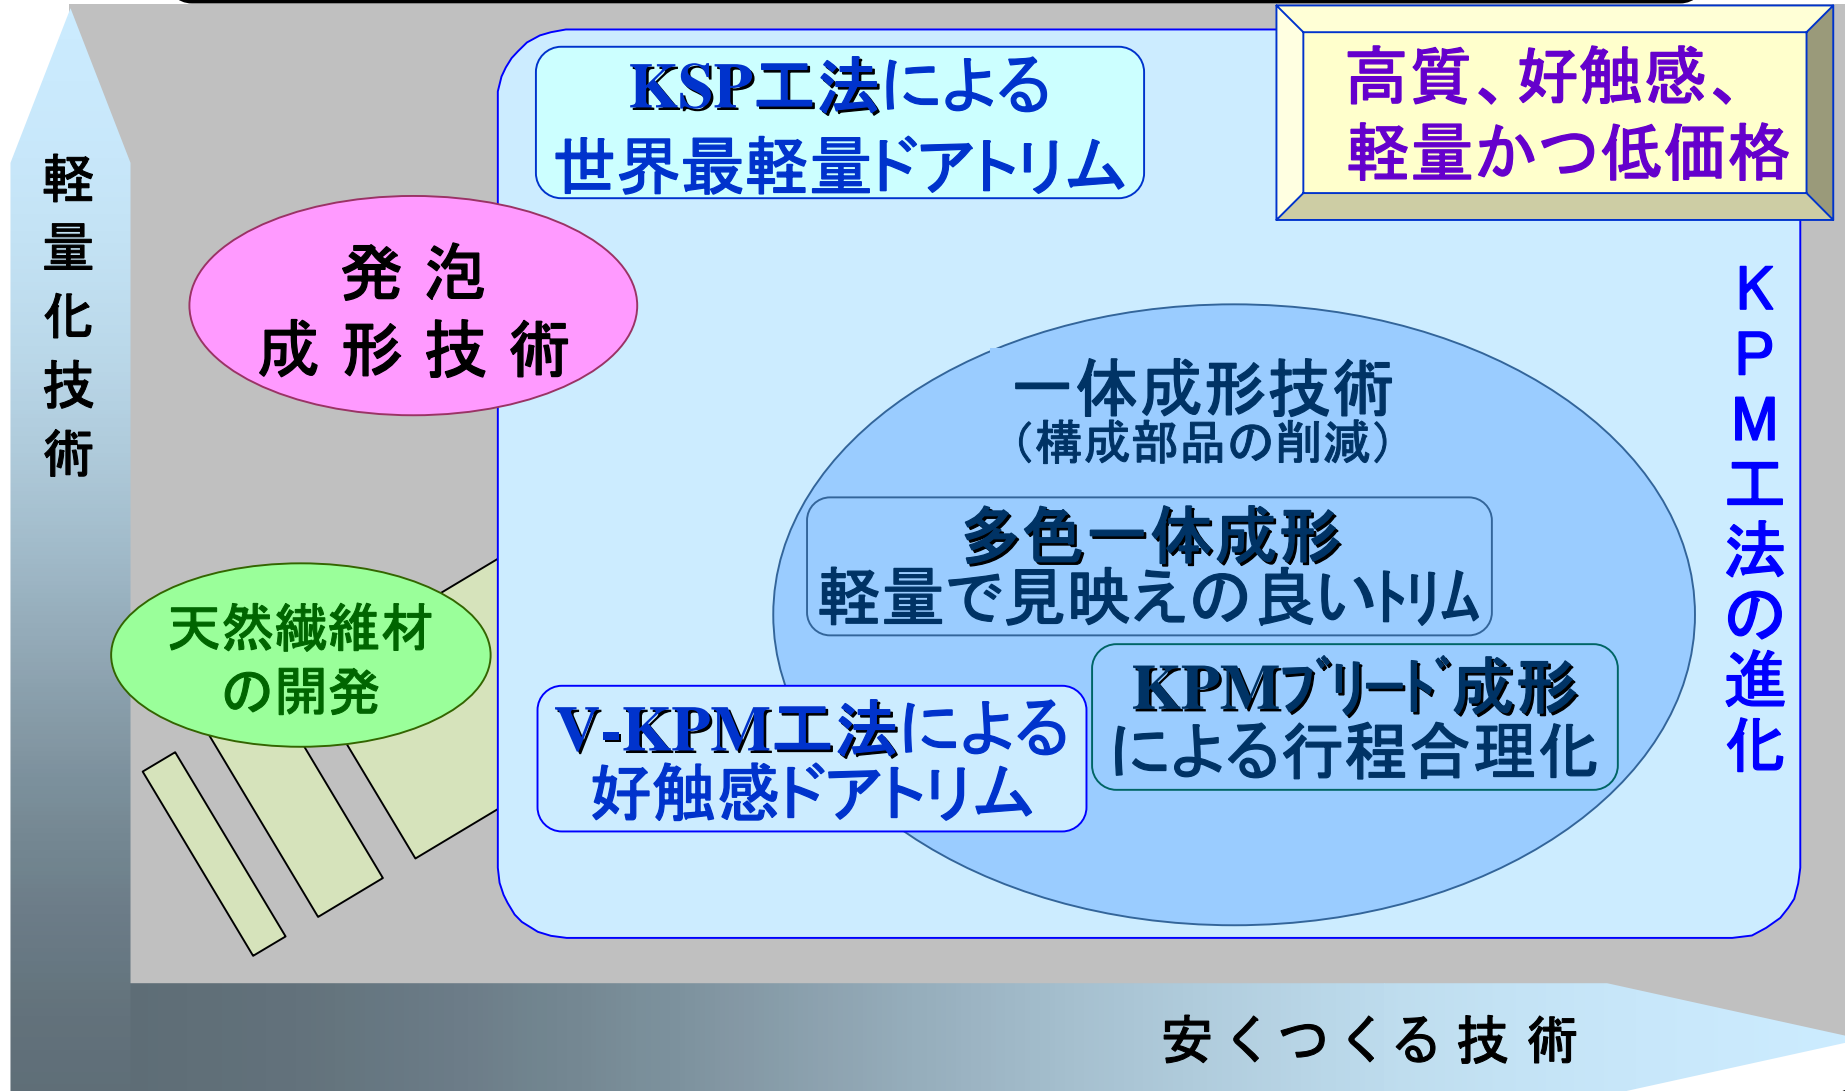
軽量化技術

KSP工法による
世界最軽量ドアトリム

高質、好触感、
軽量かつ低価格

発泡
成形技術

KPM工法の進化

一体成形技術
（構成部品の削減）

多色一体成形
軽量で見映えの良いトリム

天然繊維材
の開発

KPMブリード成形
による行程合理化

V-KPM工法による
好触感ドアトリム

安くつくる技術